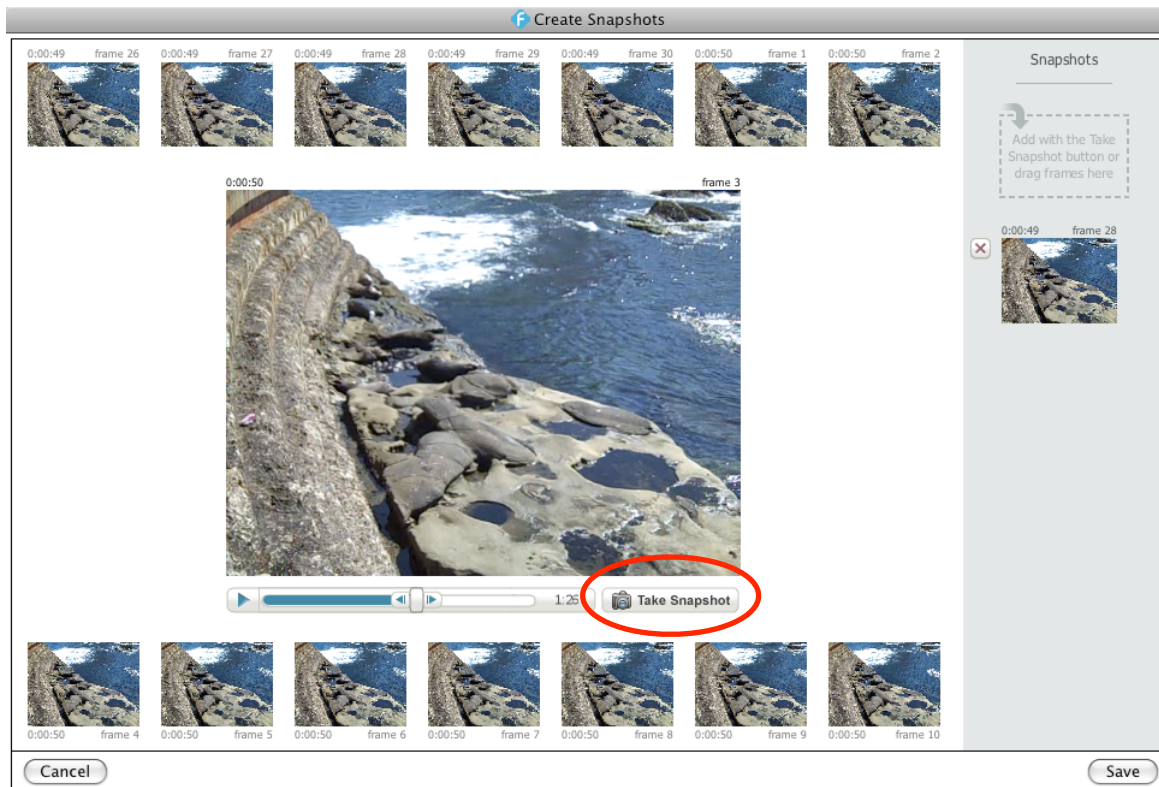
Create Snapshots

0:00:49 frame 26
0:00:49 frame 27
0:00:49 frame 28
0:00:49 frame 29
0:00:49 frame 30
0:00:50 frame 1
0:00:50 frame 2

0:00:50 frame 3

1:25

Take Snapshot

0:00:50 frame 4
0:00:50 frame 5
0:00:50 frame 6
0:00:50 frame 7
0:00:50 frame 8
0:00:50 frame 9
0:00:50 frame 10

Snapshots

Add with the Take Snapshot button or drag frames here

0:00:49 frame 28

Cancel

Save